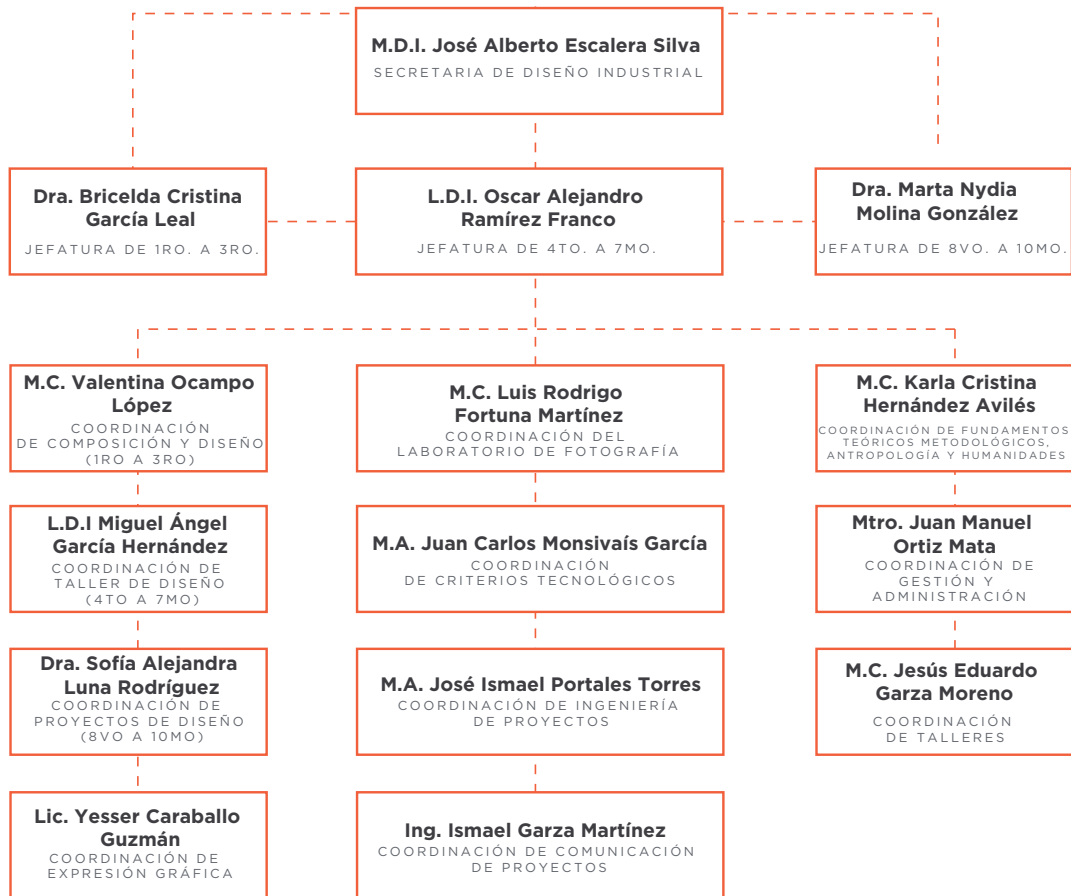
M.D.I. José Alberto Escalera Silva
SECRETARIA DE DISEÑO INDUSTRIAL

Dra. Bricelda Cristina García Leal
JEFATURA DE 1RO. A 3RO.

L.D.I. Oscar Alejandro Ramírez Franco
JEFATURA DE 4TO. A 7MO.

Dra. Marta Nydia Molina González
JEFATURA DE 8VO. A 10MO.

M.C. Valentina Ocampo López
COORDINACIÓN DE COMPOSICIÓN Y DISEÑO (1RO A 3RO)

M.C. Luis Rodrigo Fortuna Martínez
COORDINACIÓN DEL LABORATORIO DE FOTOGRAFÍA

M.C. Karla Cristina Hernández Avilés
COORDINACIÓN DE FUNDAMENTOS TEÓRICOS METODOLÓGICOS, ANTROPOLOGÍA Y HUMANIDADES

L.D.I Miguel Ángel García Hernández
COORDINACIÓN DE TALLER DE DISEÑO (4TO A 7MO)

M.A. Juan Carlos Monsivaís García
COORDINACIÓN DE CRITERIOS TECNOLÓGICOS

Mtro. Juan Manuel Ortiz Mata
COORDINACIÓN DE GESTIÓN Y ADMINISTRACIÓN

Dra. Sofía Alejandra Luna Rodríguez
COORDINACIÓN DE PROYECTOS DE DISEÑO (8VO A 10MO)

M.A. José Ismael Portales Torres
COORDINACIÓN DE INGENIERÍA DE PROYECTOS

M.C. Jesús Eduardo Garza Moreno
COORDINACIÓN DE TALLERES

Lic. Yesser Caraballo Guzmán
COORDINACIÓN DE EXPRESIÓN GRÁFICA

Ing. Ismael Garza Martínez
COORDINACIÓN DE COMUNICACIÓN DE PROYECTOS